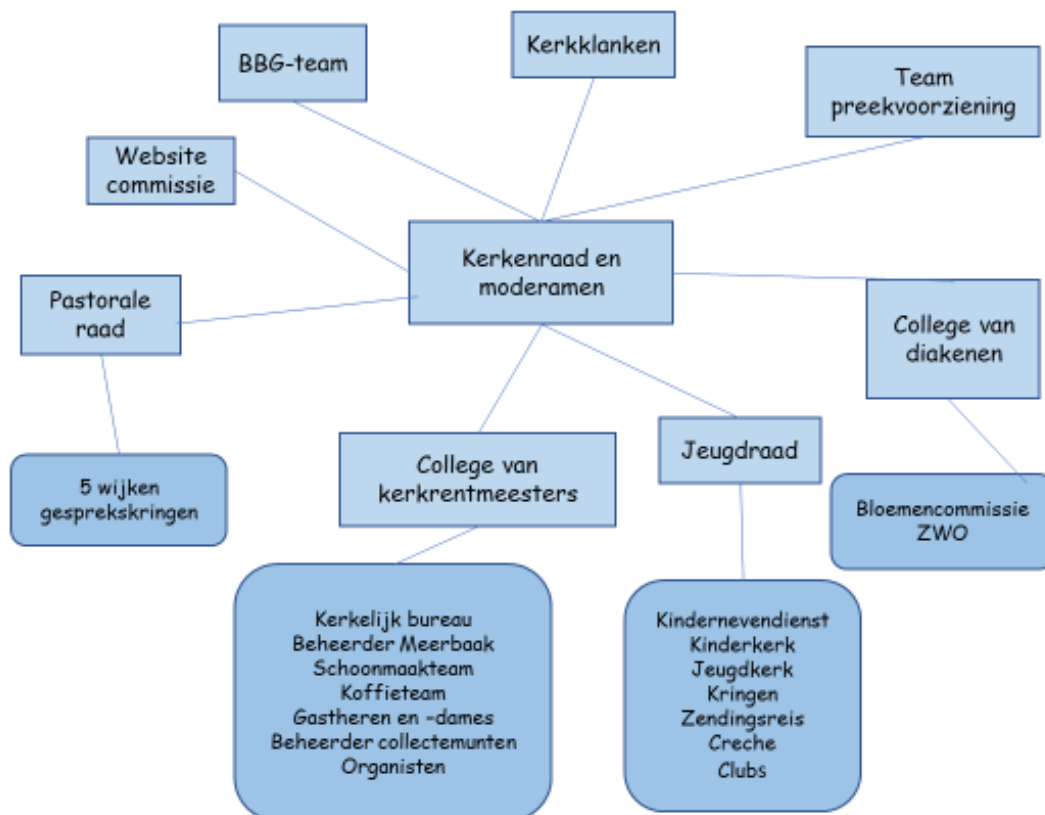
BBG-team

Kerkklanken

Team preekvoorziening

Website commissie

Kerkenraad en moderamen

Pastorale raad

College van diakenen

5 wijken gesprekskringen

College van kerkrentmeesters

Jeugdraad

Bloemencommissie
ZWO

Kerkelijk bureau
Beheerder Meerbaak
Schoonmaakteam
Koffieteam
Gastheren en -dames
Beheerder collectemunten
Organisten

Kindernevendienst
Kinderkerk
Jeugdkerk
Kringen
Zendingsreis
Creche
Clubs